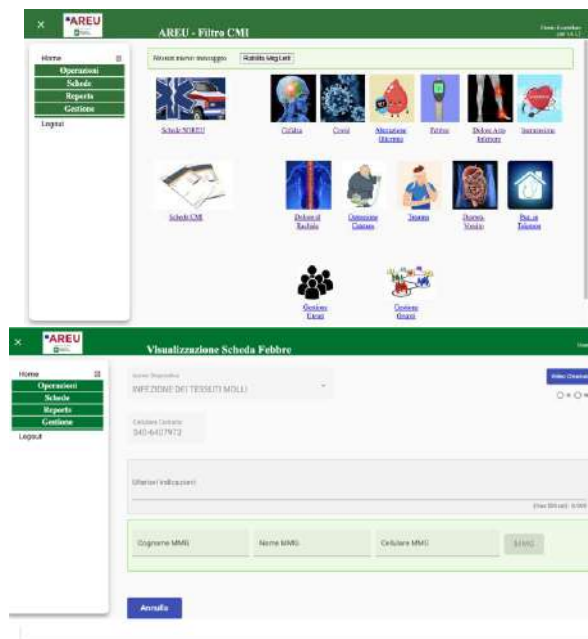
×
AREU

AREU - Filtro CMI

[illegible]

Home
Operazioni
Schede
Reports
Gestione
Logout

Nessun nuovo messaggio
Rendi tutti i Msg Letti

Schede NUREU
Cefalea
Covid
Alterazione Glicemia
Febbre
Dolore Arto Inferiore
Ipertensione

Schede CMI
Dolore al Rachide
Ostruzione Catetere
Trauma
Diarrea Vomito
Paz. in Telemon

Gestione Utenti
Gestione Gruppi

×
AREU

Visualizzazione Scheda Febbre

Home
Operazioni
Schede
Reports
Gestione
Logout

Ipotesi Diagnostica
INFEZIONE DEI TESSUTI MOLLI

Video Chiamata

Cellulare Contatto
340-6407972

Ulteriori Indicazioni

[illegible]

Cognome MMG
Nome MMG
Cellulare MMG
MMG

Annulla